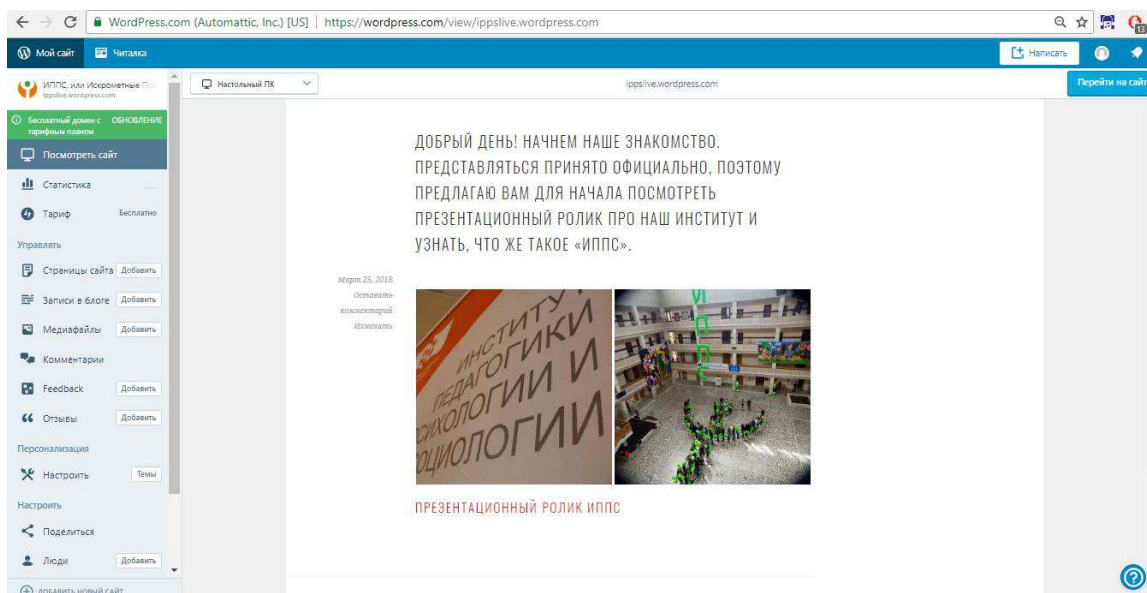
WordPress.com (Automattic, Inc.) [US] | https://wordpress.com/view/ippslive.wordpress.com

Мой сайт
Читалка
Написать

ИППС, или Искрометные П
ippslive.wordpress.com

Бесплатный домен с тарифным планом ОБНОВЛЕНИЕ

Посмотреть сайт
Статистика
Тариф Бесплатно
Управлять
Страницы сайта Добавить
Записи в блоге Добавить
Медиафайлы Добавить
Комментарии
Feedback Добавить
Отзывы Добавить
Персонализация
Настроить Темы
Настроить
Поделиться
Люди Добавить
ДОБАВИТЬ НОВЫЙ САЙТ

Настольный ПК
ippslive.wordpress.com
Перейти на сайт

ДОБРЫЙ ДЕНЬ! НАЧНЕМ НАШЕ ЗНАКОМСТВО. ПРЕДСТАВЛЯТЬСЯ ПРИНЯТО ОФИЦИАЛЬНО, ПОЭТОМУ ПРЕДЛАГАЮ ВАМ ДЛЯ НАЧАЛА ПОСМОТРЕТЬ ПРЕЗЕНТАЦИОННЫЙ РОЛИК ПРО НАШ ИНСТИТУТ И УЗНАТЬ, ЧТО ЖЕ ТАКОЕ «ИППС».

Март 25, 2018
Оставить комментарий
Изменить

ИНСТИТУТ ПЕДАГОГИКИ ИХОЛОГИИ И ЦИОЛОГИИ

ИППС

ПРЕЗЕНТАЦИОННЫЙ РОЛИК ИППС